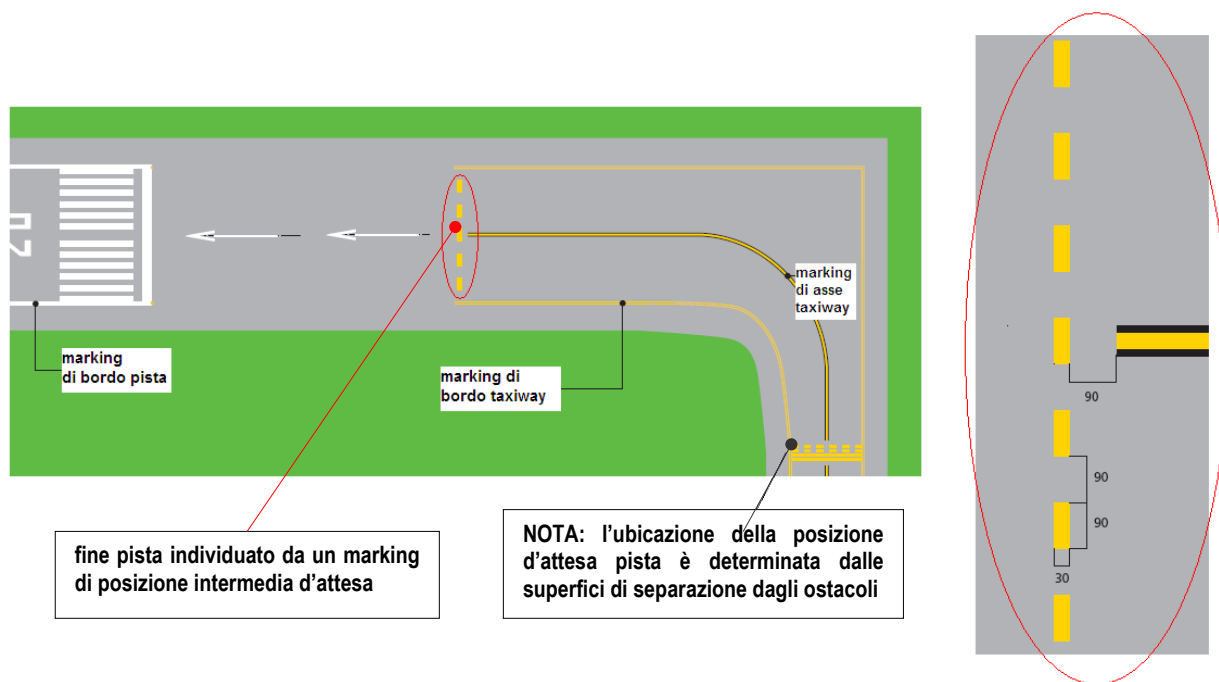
marking di bordo pista

marking di bordo taxiway

marking di asse taxiway

fine pista individuato da un marking di posizione intermedia d'attesa

NOTA: l'ubicazione della posizione d'attesa pista è determinata dalle superfici di separazione dagli ostacoli

90

90

90

30